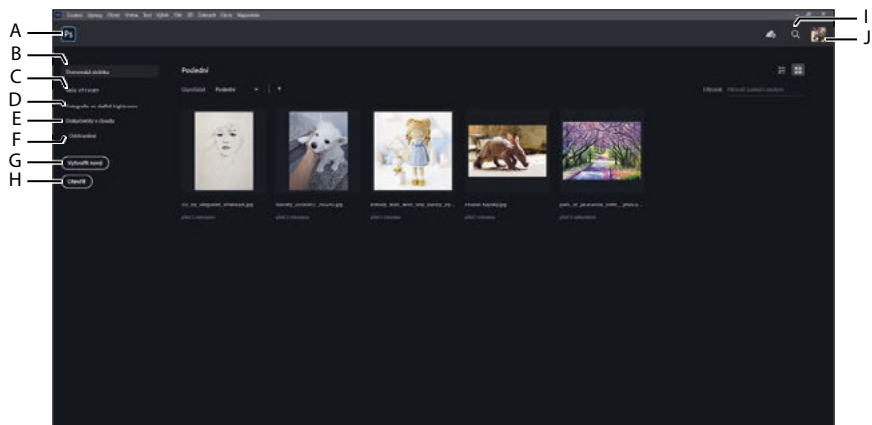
A
B
C
D
E
F
G
H
I
J

Soubor Úpravy Obraz Vrstva Text Výběr Filtr 3D Zobrazit Okno Nápověda

Ps

Domovská stránka
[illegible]
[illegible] v službě Lightroom
Dokumenty v cloudu
Odstraněné
Vytvořit nový
Otevřít

Poslední
Uspořádat Poslední
Filtrovat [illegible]

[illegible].jpg
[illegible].jpg
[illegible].jpg
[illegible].jpg
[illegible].jpg